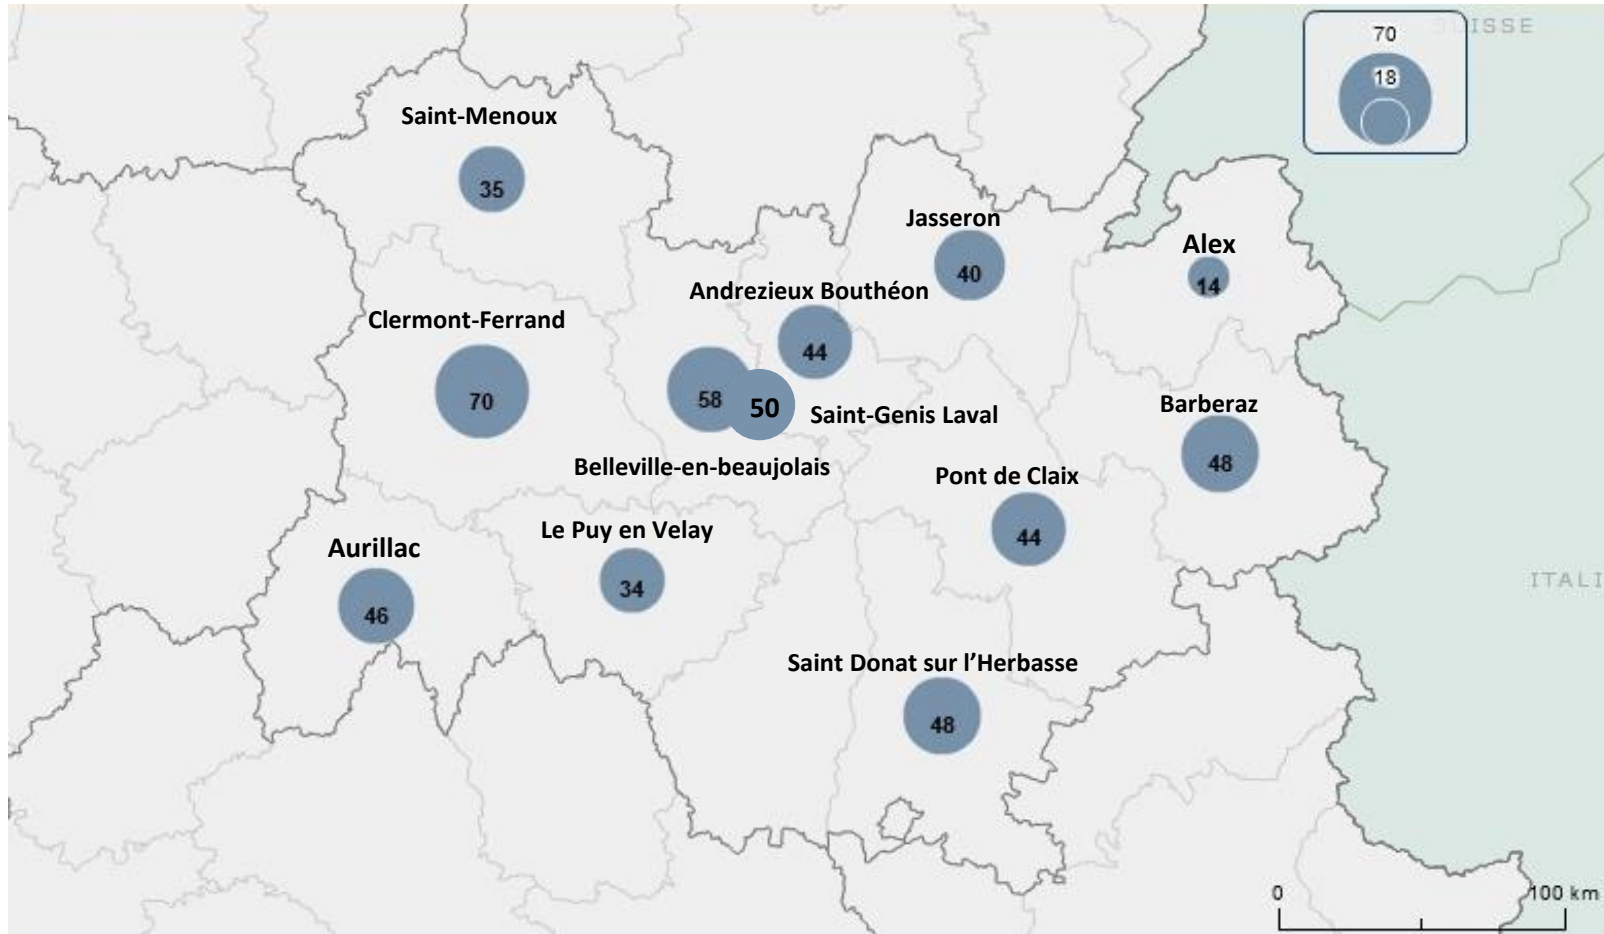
70
18
SUISSE

Saint-Menoux
35

Jasseron
40

Alex
14

Andrezieux Bouthéon
44

Clermont-Ferrand
70

58
50
Saint-Genis Laval

Barberaz
48

Belleville-en-beaujolais

Pont de Claix
44

Aurillac
46

Le Puy en Velay
34

ITALI

Saint Donat sur l'Herbasse
48

0
100 km